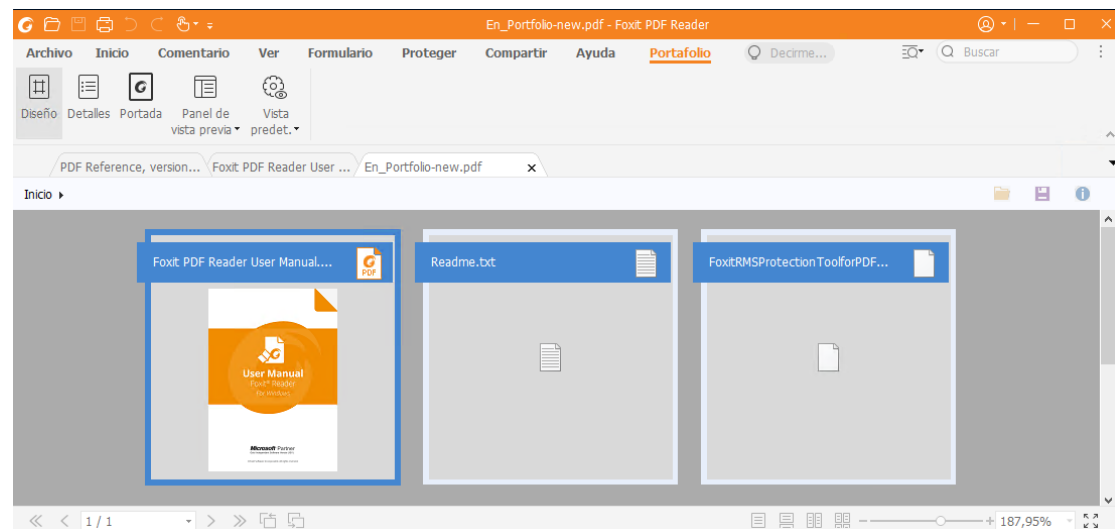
En_Portfolio-new.pdf - Foxit PDF Reader

Archivo Inicio Comentario Ver Formulario Proteger Compartir Ayuda Portafolio Decirme... Buscar

Diseño Detalles Portada Panel de vista previa ▾ Vista predet. ▾

PDF Reference, version... Foxit PDF Reader User ... En_Portfolio-new.pdf ×

Inicio ▸

Foxit PDF Reader User Manual....
PDF

User Manual
Foxit® Reader
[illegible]

Microsoft Partner
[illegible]

Readme.txt

FoxitRMSProtectionToolforPDF...

1 / 1

187,95%